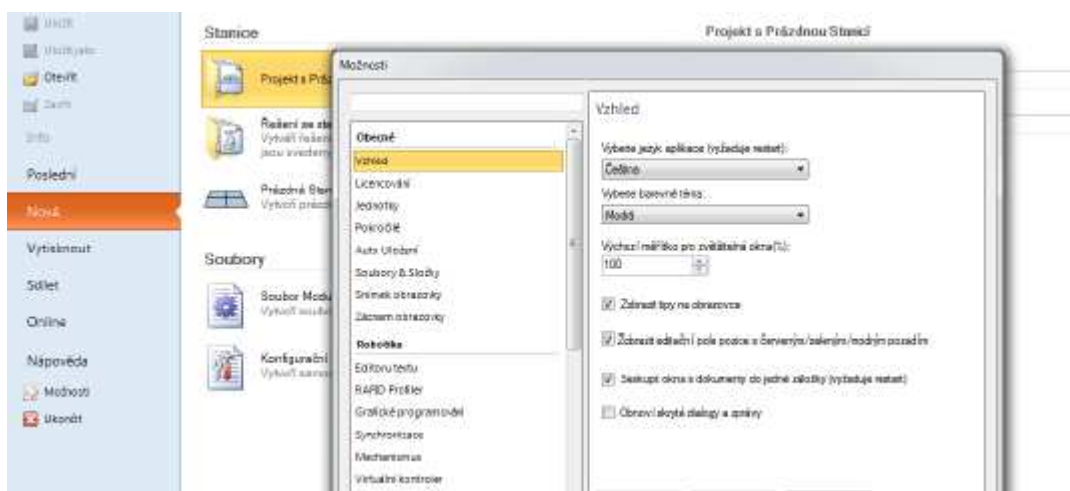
Uložit
Uložit jako
Otevřít
Zavřít
Info
Poslední
Nová
Vytisknout
Sdílet
Online
Nápověda
Možnosti
Ukončit

Stanice
Projekt s Práz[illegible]
Řešení se sta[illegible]
Vytvoří řešen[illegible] jsou uveden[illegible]
Prázdná Stan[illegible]
Vytvoří prázd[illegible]

Soubory
Soubor Modu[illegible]
Vytvoří soub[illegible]
Konfigurační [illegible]
Vytvoří samo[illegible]

Projekt s Prázdnou Stanicí

Možnosti

Obecné
Vzhled
Licencování
Jednotky
Pokročilé
Auto Uložení
Soubory & Složky
Snímek obrazovky
Záznam obrazovky
Robotika
Editor textu
RAPID Profiler
Grafické programování
Synchronizace
Mechanismus
Virtuální kontroler

Vzhled
Vyberte jazyk aplikace (vyžaduje restart):
Čeština
Vyberte barevné téma:
Modrá
Výchozí měřítko pro zvláštní okna(%):
100
Zobrazit tipy na obrazovce
Zobrazit editační pole pozice s červeným/zeleným/modrým pozadím
Seskupit okna s dokumenty do jedné záložky (vyžaduje restart)
Obnovit skryté dialogy a zprávy